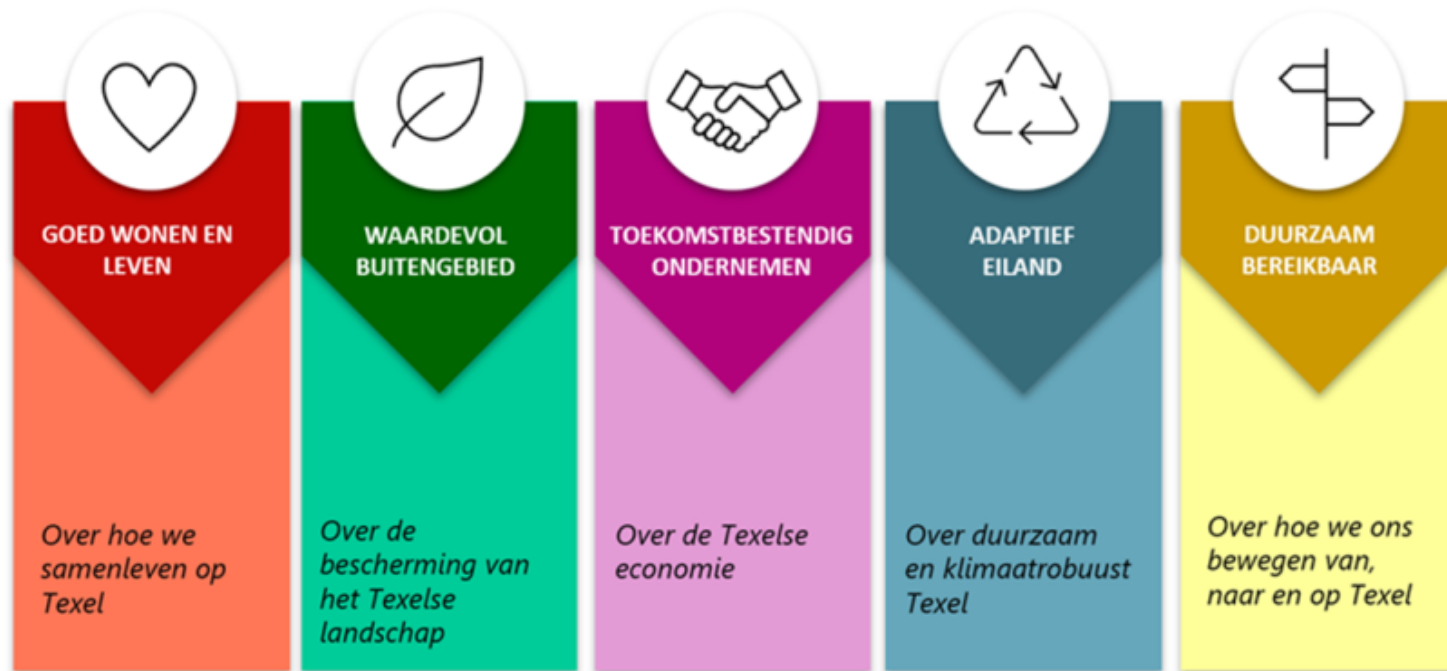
GOED WONEN EN LEVEN

Over hoe we samenleven op Texel

WAARDEVOL BUITENGEBIED

Over de bescherming van het Texelse landschap

TOEKOMSTBESTENDIG ONDERNEMEN

Over de Texelse economie

ADAPTIEF EILAND

Over duurzaam en klimaatrobuust Texel

DUURZAAM BEREIKBAAR

Over hoe we ons bewegen van, naar en op Texel